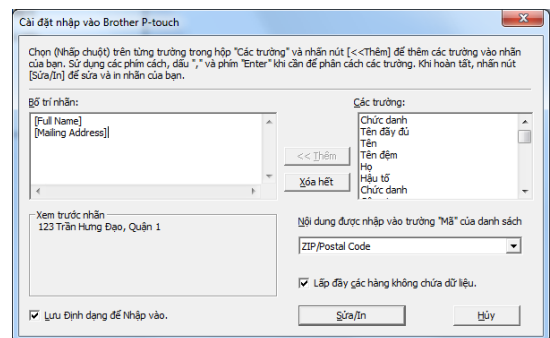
Cài đặt nhập vào Brother P-touch

Chọn (Nhấp chuột) trên từng trường trong hộp "Các trường" và nhấn nút [<<Thêm] để thêm các trường vào nhãn của bạn. Sử dụng các phím cách, dấu "," và phím "Enter" khi cần để phân cách các trường. Khi hoàn tất, nhấn nút [Sửa/In] để sửa và in nhãn của bạn.

Bố trí nhãn:

[Full Name]
[Mailing Address]

Các trường:

Chức danh
Tên đầy đủ
Tên
Tên đệm
Họ
Hậu tố
Chức danh

<< Thêm

Xóa hết

Xem trước nhãn
123 Trần Hưng Đạo, Quận 1

Nội dung được nhập vào trường "Mã" của danh sách

ZIP/Postal Code

Lấp đầy các hàng không chứa dữ liệu.

Lưu Định dạng để Nhập vào.

Sửa/In

Hủy